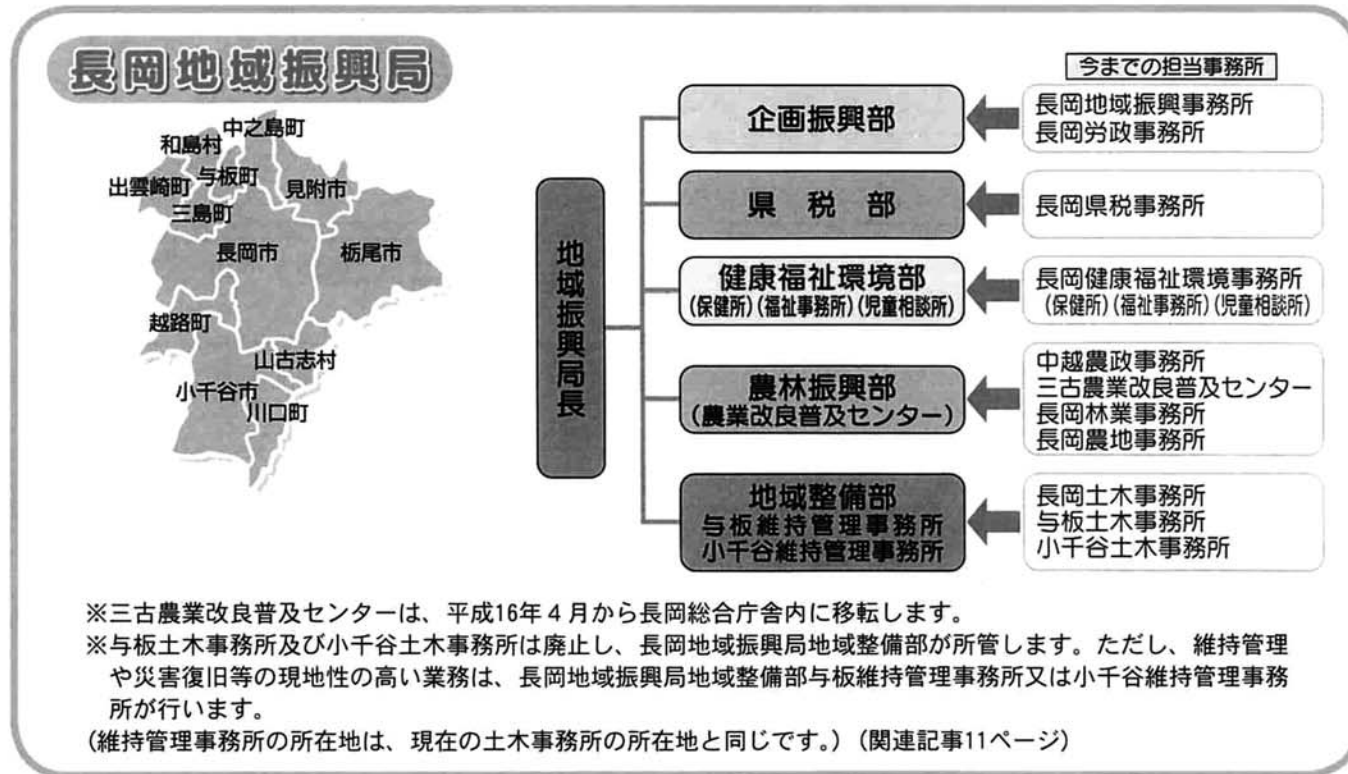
長岡地域振興局

中之島町
和島村
与板町
出雲崎町
見附市
三島町
長岡市
栃尾市
越路町
山古志村
小千谷市
川口町

地域振興局長

今までの担当事務所

企画振興部
長岡地域振興事務所
長岡労政事務所

県　税　部
長岡県税事務所

健康福祉環境部
(保健所)(福祉事務所)(児童相談所)
長岡健康福祉環境事務所
(保健所)(福祉事務所)(児童相談所)

農林振興部
(農業改良普及センター)
中越農政事務所
三古農業改良普及センター
長岡林業事務所
長岡農地事務所

地域整備部
与板維持管理事務所
小千谷維持管理事務所
長岡土木事務所
与板土木事務所
小千谷土木事務所

※三古農業改良普及センターは、平成16年４月から長岡総合庁舎内に移転します。
※与板土木事務所及び小千谷土木事務所は廃止し、長岡地域振興局地域整備部が所管します。ただし、維持管理や災害復旧等の現地性の高い業務は、長岡地域振興局地域整備部与板維持管理事務所又は小千谷維持管理事務所が行います。
(維持管理事務所の所在地は、現在の土木事務所の所在地と同じです。)(関連記事11ページ)